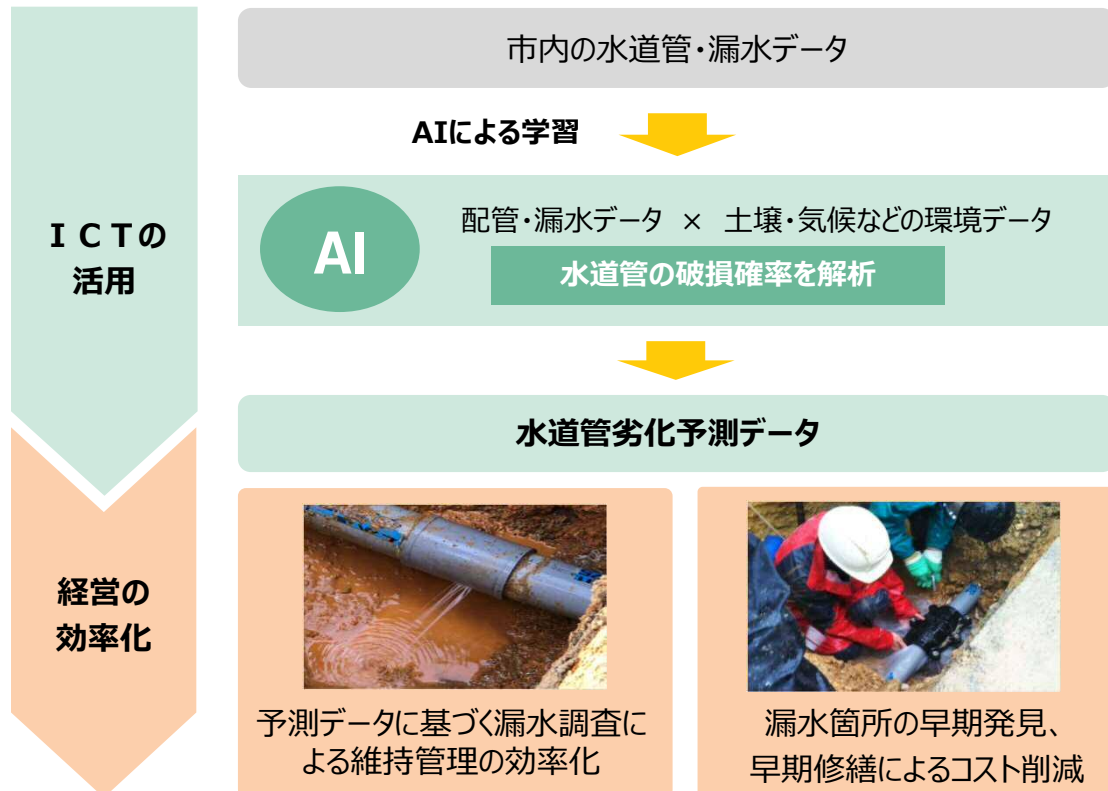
ＩＣＴの活用

経営の効率化

市内の水道管・漏水データ

AIによる学習

AI

配管・漏水データ × 土壌・気候などの環境データ

水道管の破損確率を解析

水道管劣化予測データ

予測データに基づく漏水調査による維持管理の効率化

漏水箇所の早期発見、早期修繕によるコスト削減